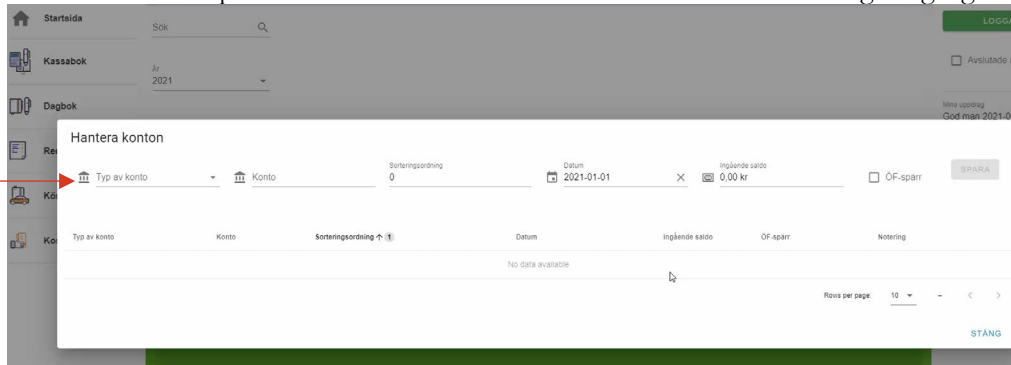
Startsida

Sök

Kassabok

År
2021

Dagbok

Re

Kö

Ko

LOGGA

Avslutade

Mina uppdrag
God man 2021-0

Hantera konton

Typ av konto

Konto

Sorteringsordning
0

Datum
2021-01-01

Ingående saldo
0,00 kr

ÖF-spärr

SPARA

| Typ av konto | Konto | Sorteringsordning ↑ 1 | Datum | Ingående saldo | ÖF-spärr | Notering |
|---|---|---|---|---|---|---|
| No data available | | | | | | |

Rows per page: 10 – < >

STÄNG